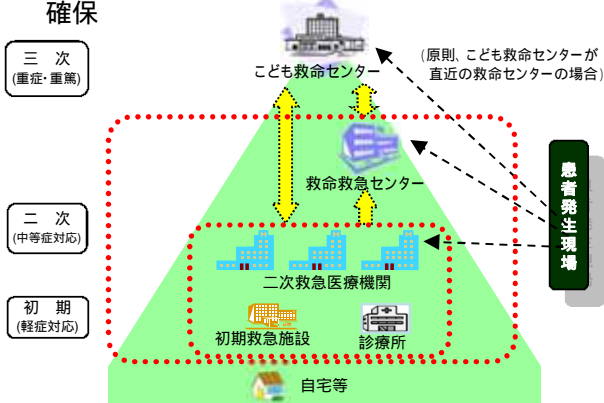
確保

三　次
(重症･重篤)

こども救命センター

(原則、こども救命センターが直近の救命センターの場合)

救命救急センター

二　次
(中等症対応)

二次救急医療機関

初　期
(軽症対応)

初期救急施設

診療所

自宅等

患者発生現場